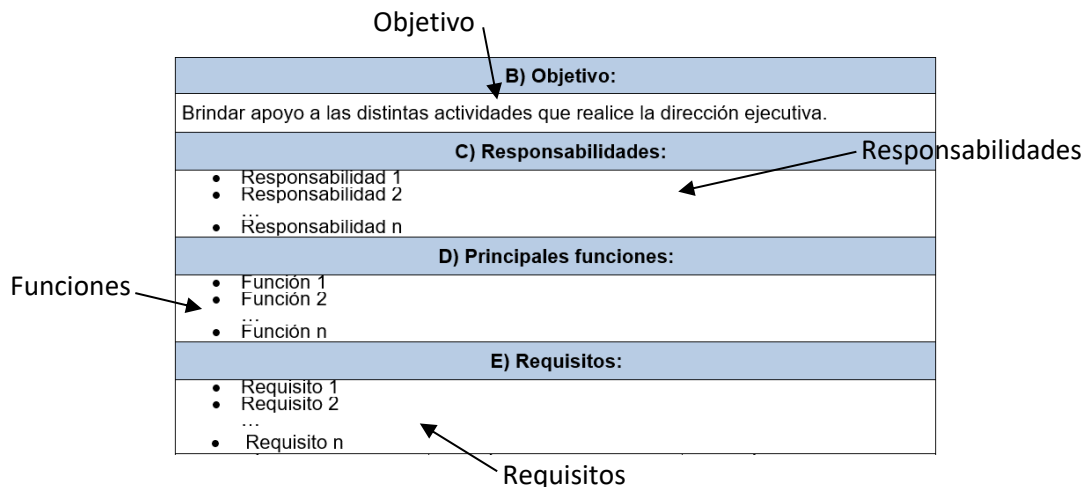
Objetivo

| B) Objetivo: |
|---|
| Brindar apoyo a las distintas actividades que realice la dirección ejecutiva. |
| C) Responsabilidades: |
| • Responsabilidad 1<br>• Responsabilidad 2<br>…<br>• Responsabilidad n |
| D) Principales funciones: |
| • Función 1<br>• Función 2<br>…<br>• Función n |
| E) Requisitos: |
| • Requisito 1<br>• Requisito 2<br>…<br>• Requisito n |

Responsabilidades

Funciones

Requisitos